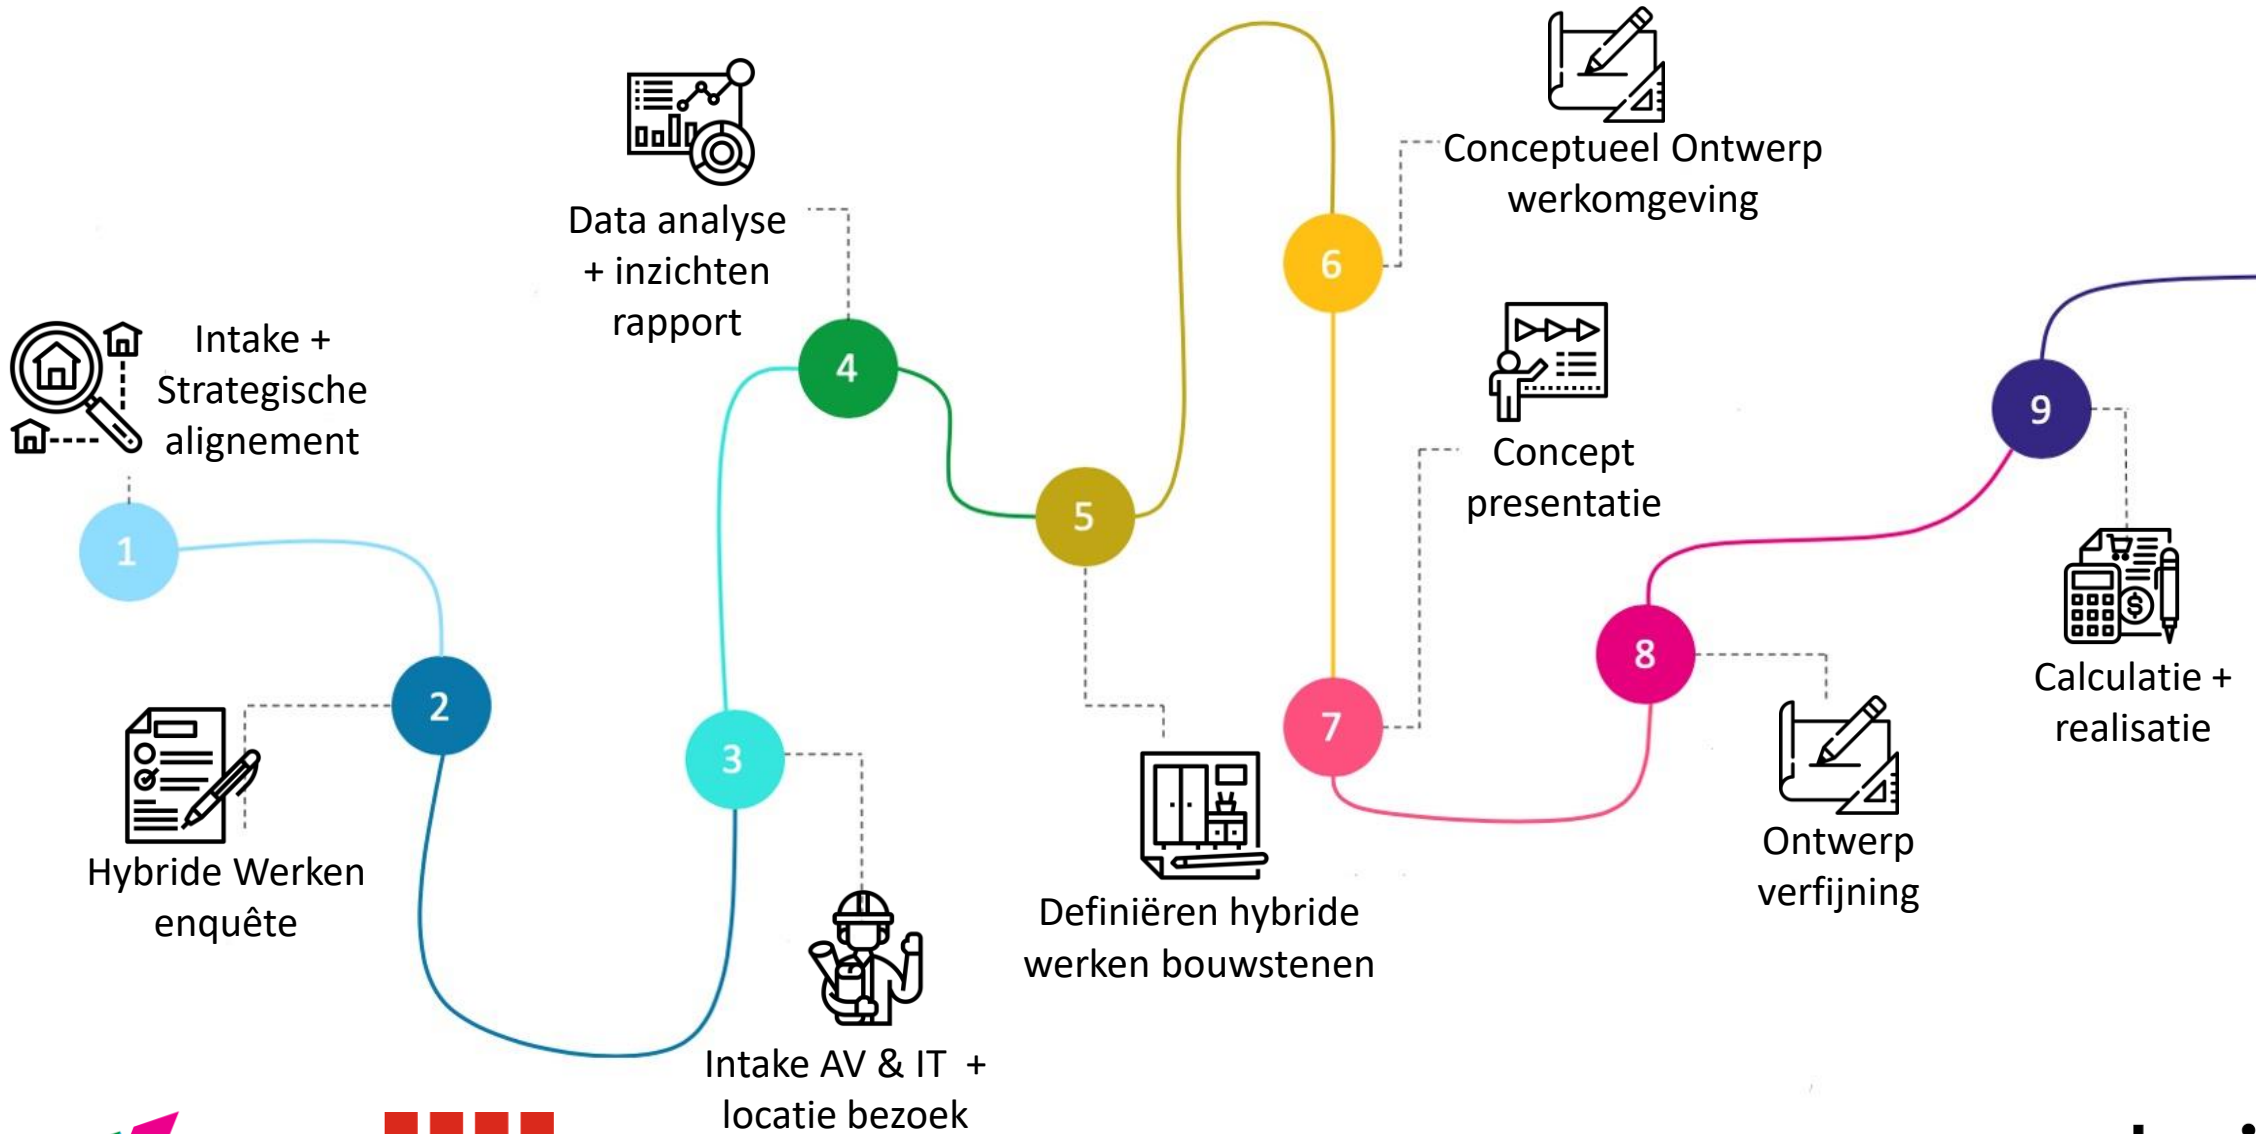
Intake + Strategische alignement

1

Hybride Werken enquête

2

Intake AV & IT + locatie bezoek

3

Data analyse + inzichten rapport

4

5

Definiëren hybride werken bouwstenen

Conceptueel Ontwerp werkomgeving

6

Concept presentatie

7

8

Ontwerp verfijning

9

Calculatie + realisatie